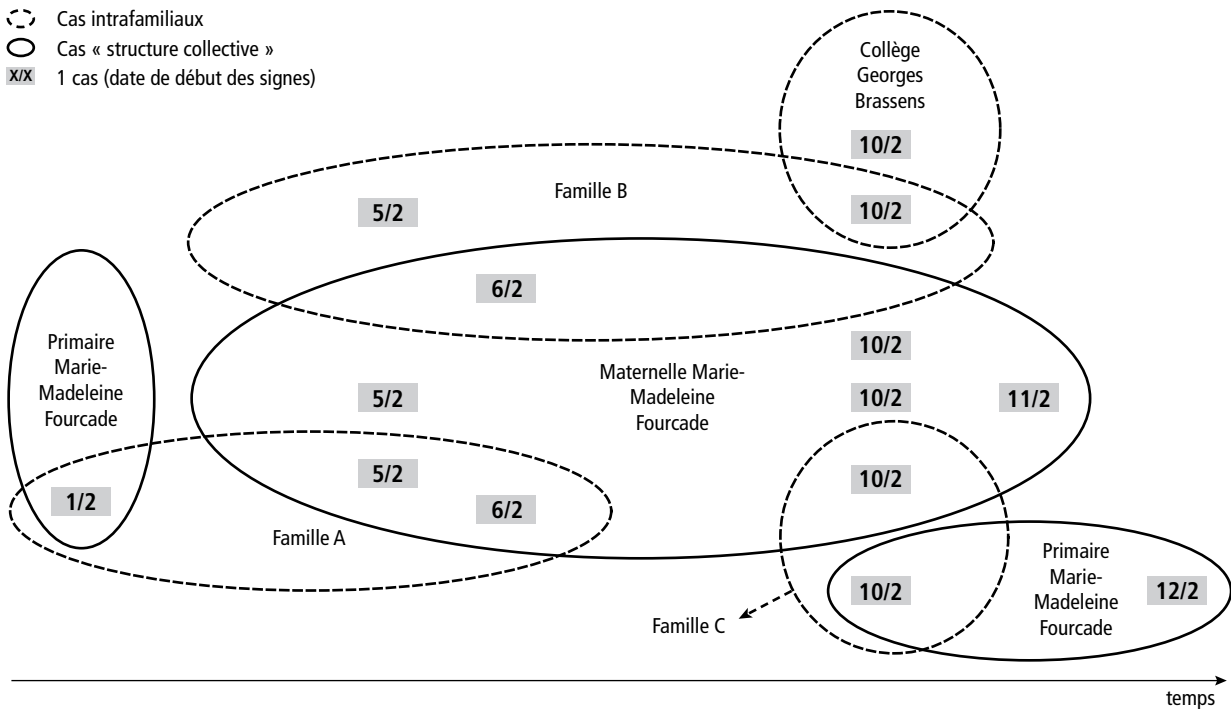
Cas intrafamiliaux
Cas « structure collective »
X/X 1 cas (date de début des signes)

Collège Georges Brassens

10/2

Famille B

5/2

10/2

6/2

Primaire Marie-Madeleine Fourcade

10/2

Maternelle Marie-Madeleine Fourcade

5/2

10/2

11/2

5/2

10/2

1/2

6/2

Famille A

Primaire Marie-Madeleine Fourcade

10/2

12/2

Famille C

temps